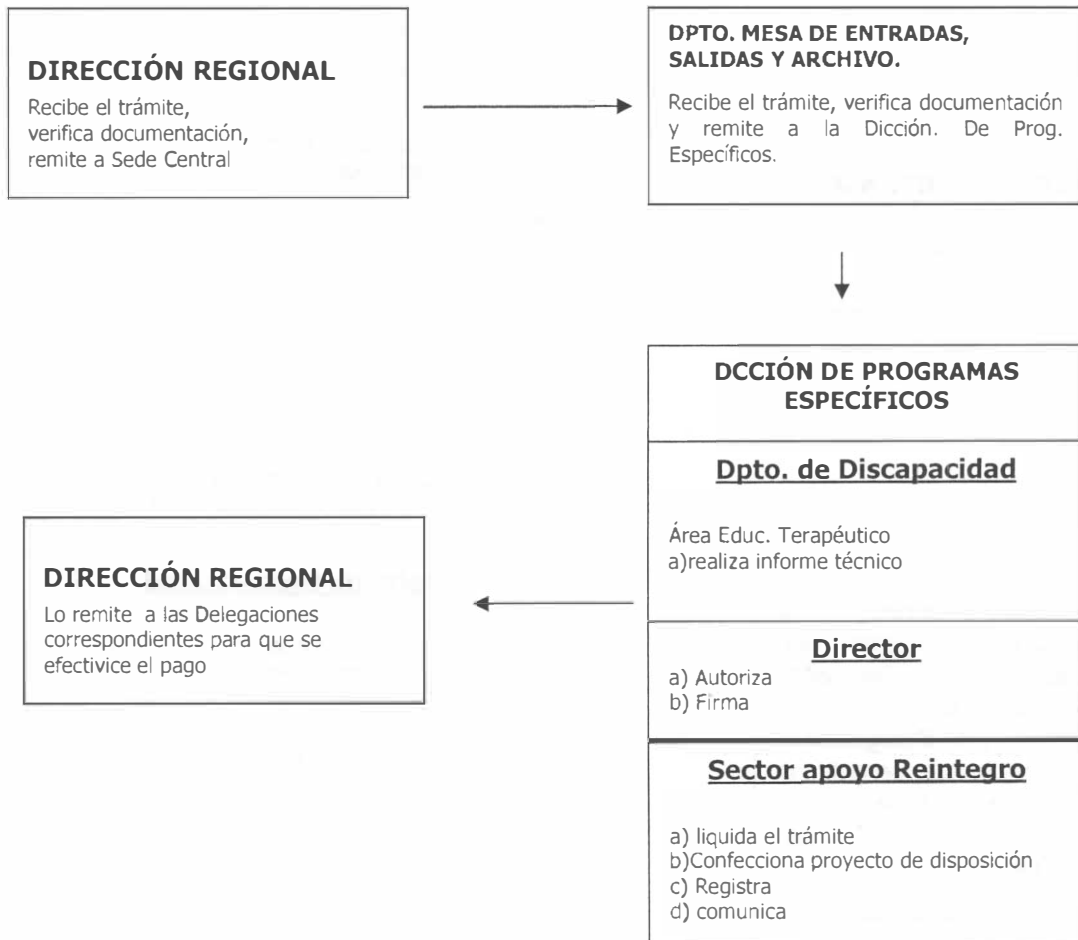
DIRECCIÓN REGIONAL

Recibe el trámite, verifica documentación, remite a Sede Central

DPTO. MESA DE ENTRADAS, SALIDAS Y ARCHIVO.

Recibe el trámite, verifica documentación y remite a la Dicción. De Prog. Específicos.

DCCIÓN DE PROGRAMAS ESPECÍFICOS

Dpto. de Discapacidad

Área Educ. Terapéutico
a)realiza informe técnico

Director

a) Autoriza
b) Firma

Sector apoyo Reintegro

a) liquida el trámite
b)Confecciona proyecto de disposición
c) Registra
d) comunica

DIRECCIÓN REGIONAL

Lo remite a las Delegaciones correspondientes para que se efectivice el pago